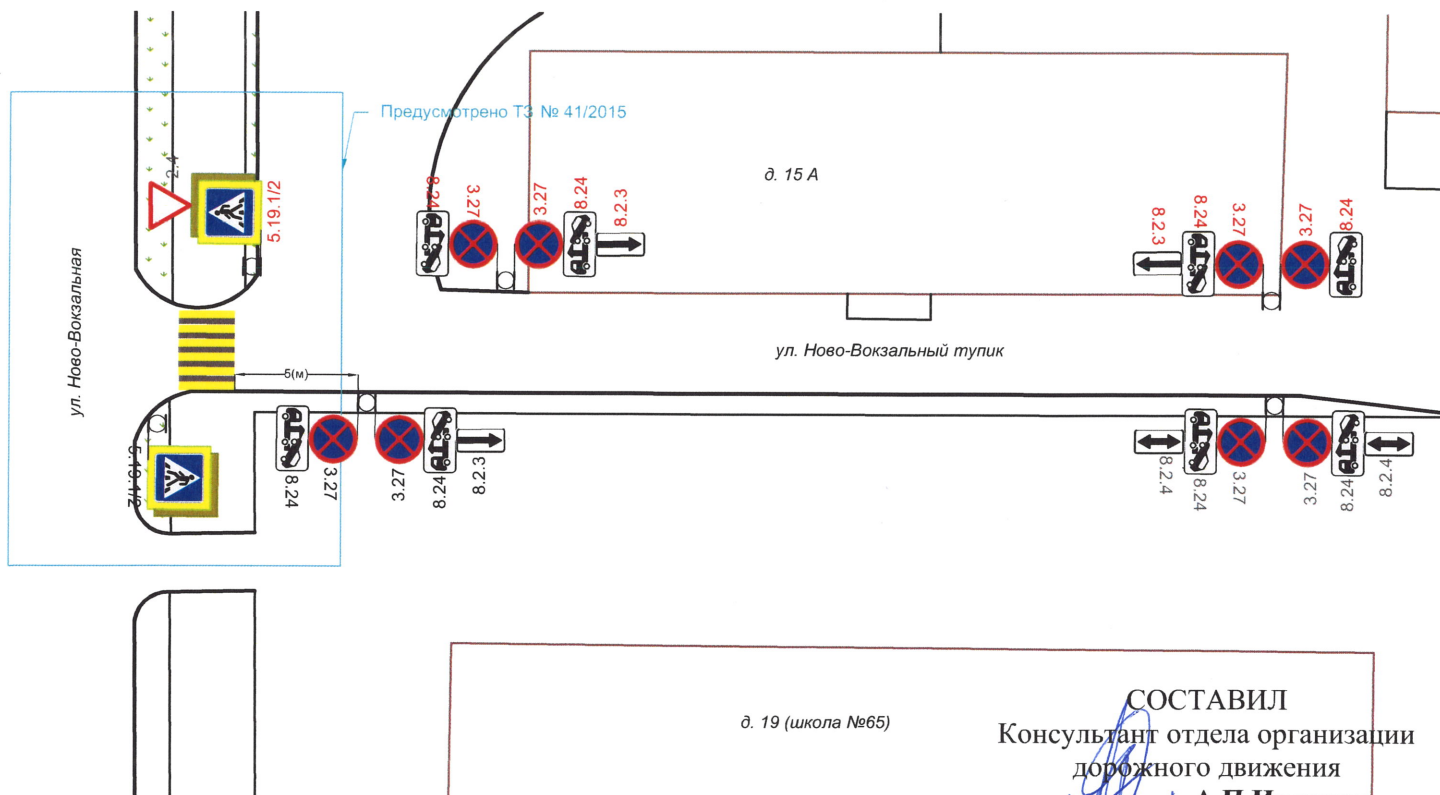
Предусмотрено ТЗ № 41/2015

2.4

5.19.1/2

ул. Ново-Вокзальная

8.24 3.27 3.27 8.24 8.2.3

д. 15 А

8.2.3 8.24 3.27 3.27 8.24

ул. Ново-Вокзальный тупик

5(м)

5.19.1/2

8.24 3.27 3.27 8.24 8.2.3

8.2.4 8.24 3.27 3.27 8.24 8.2.4

д. 19 (школа №65)

СОСТАВИЛ
Консультант отдела организации дорожного движения
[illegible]